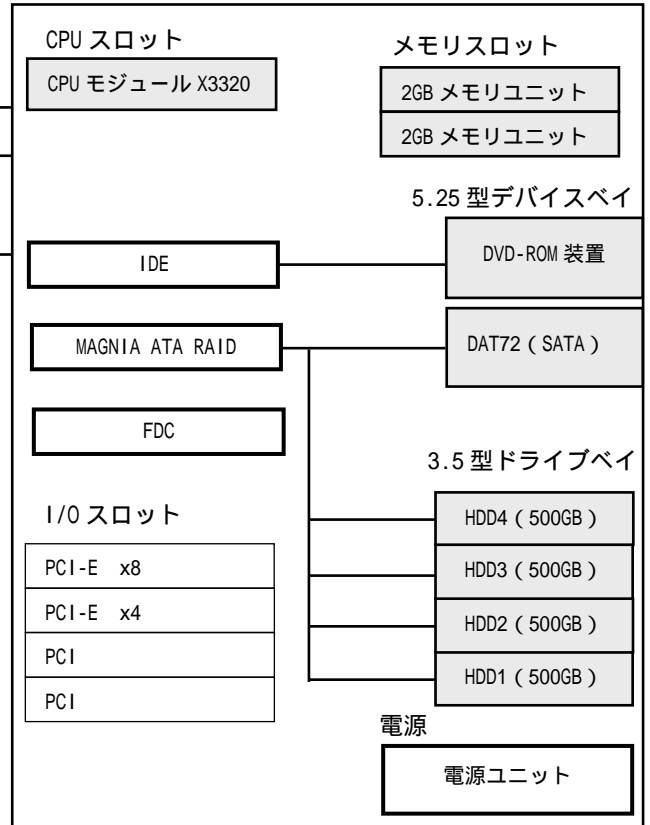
CPU スロット

CPU モジュール X3320

メモリスロット

2GB メモリユニット

2GB メモリユニット

5.25 型デバイスベイ

IDE

DVD-ROM 装置

MAGNIA ATA RAID

DAT72（SATA）

FDC

3.5 型ドライブベイ

I/O スロット

HDD4（500GB）

HDD3（500GB）

HDD2（500GB）

HDD1（500GB）

| PCI-E x8 |
|---|
| PCI-E x4 |
| PCI |
| PCI |

電源

電源ユニット